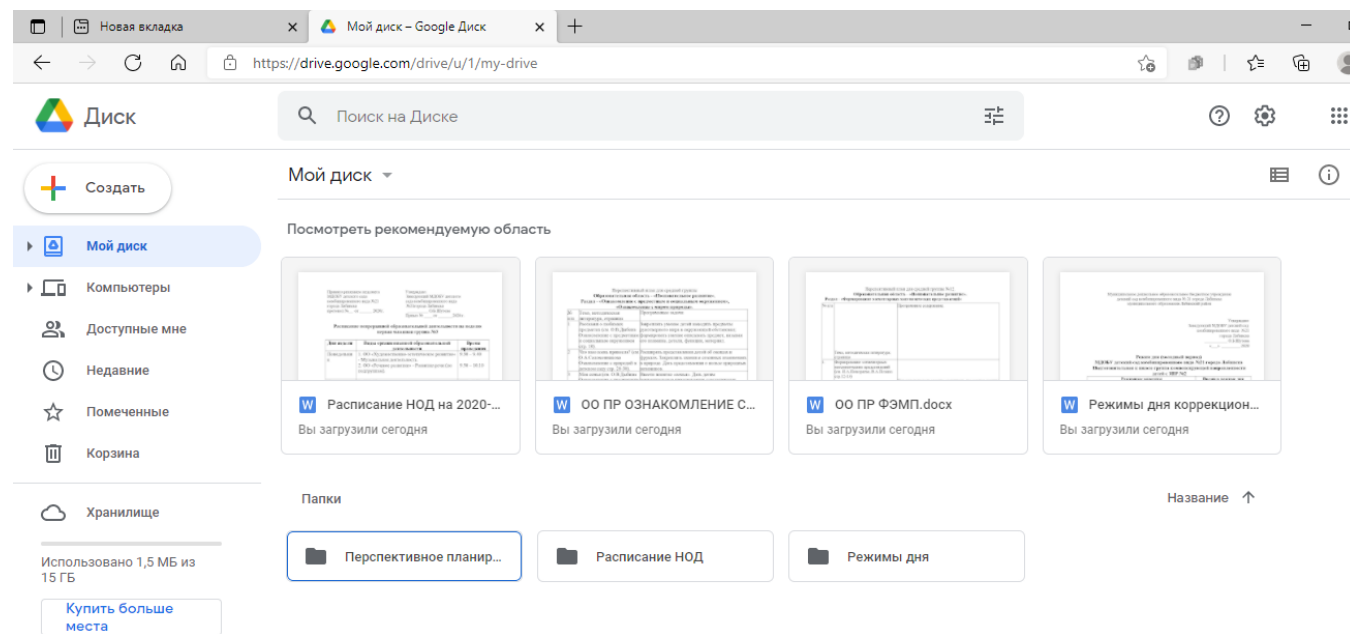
Новая вкладка
Мой диск – Google Диск
https://drive.google.com/drive/u/1/my-drive

Диск
Поиск на Диске

Создать
Мой диск
Компьютеры
Доступные мне
Недавние
Помеченные
Корзина
Хранилище
Использовано 1,5 МБ из 15 ГБ
Купить больше места

Мой диск
Посмотреть рекомендуемую область

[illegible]

W Расписание НОД на 2020-...
Вы загрузили сегодня

W ОО ПР ОЗНАКОМЛЕНИЕ С...
Вы загрузили сегодня

W ОО ПР ФЭМП.docx
Вы загрузили сегодня

W Режимы дня коррекцион...
Вы загрузили сегодня

Папки
Название

Перспективное планир...
Расписание НОД
Режимы дня